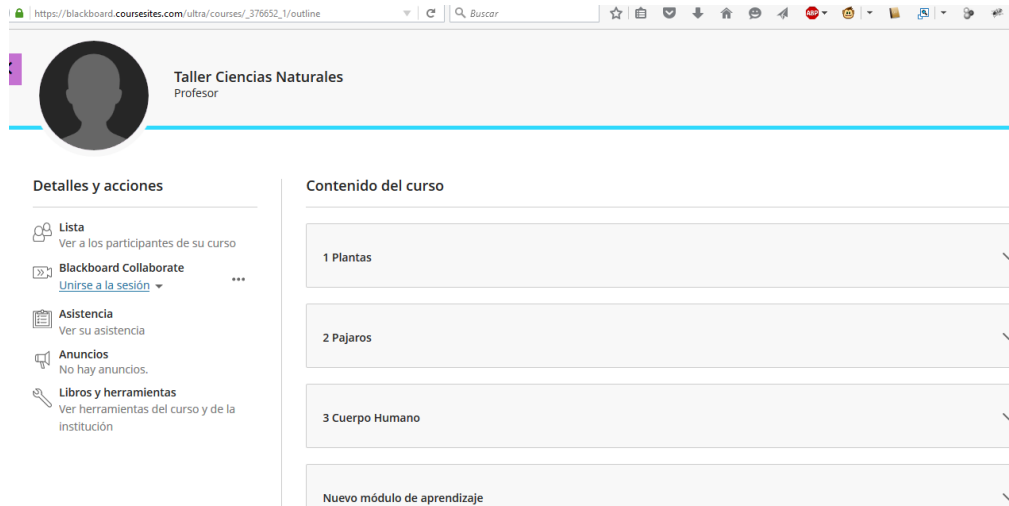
https://blackboard.coursesites.com/ultra/courses/_376652_1/outline

Buscar

Taller Ciencias Naturales
Profesor

Detalles y acciones

Lista
Ver a los participantes de su curso

Blackboard Collaborate
Unirse a la sesión

Asistencia
Ver su asistencia

Anuncios
No hay anuncios.

Libros y herramientas
Ver herramientas del curso y de la institución

Contenido del curso

1 Plantas

2 Pajaros

3 Cuerpo Humano

Nuevo módulo de aprendizaje